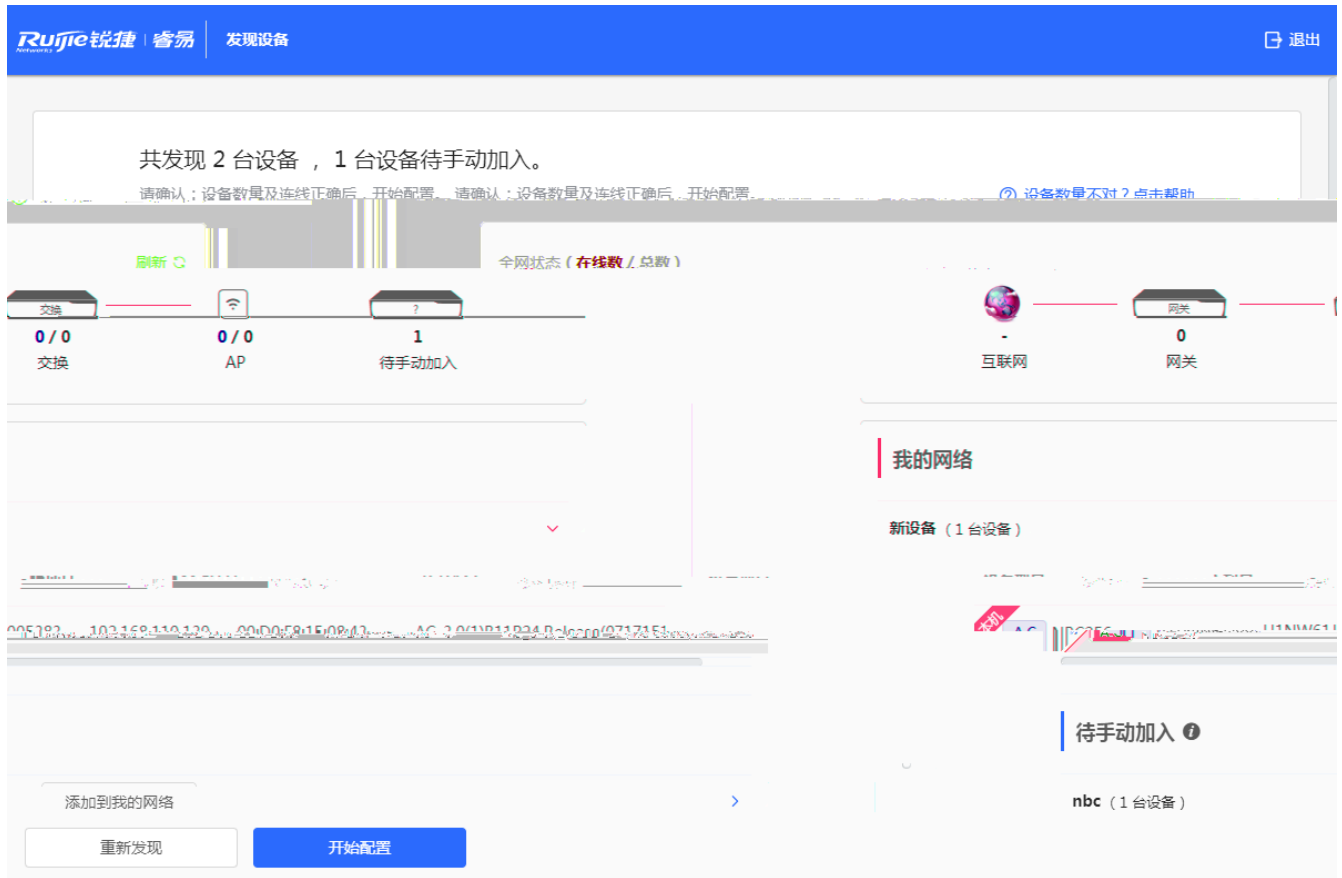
Ruijie锐捷 | 睿易 发现设备

退出

共发现 2 台设备 ， 1 台设备待手动加入。

请确认：设备数量及连线正确后，开始配置。请确认：设备数量及连线正确后，开始配置。

设备数量不对？点击帮助

刷新

全网状态（在线数 / 总数）

交换

0 / 0
交换

0 / 0
AP

?
1
待手动加入

-
互联网

网关
0
网关

我的网络

新设备（1 台设备）

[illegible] 192.168.110.129 00:D0:F8:15:08:43 AC_3.0(1)B11P34,Release(07171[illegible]

本机

AC

待手动加入

nbc（1 台设备）

添加到我的网络

重新发现

开始配置